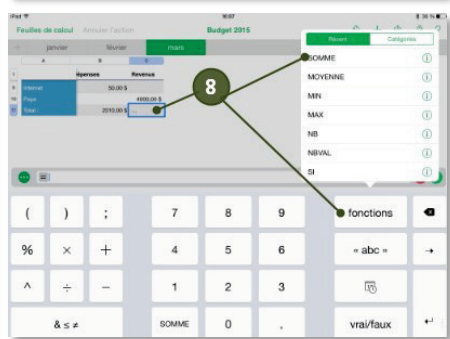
iPad
Feuilles de calcul  Annuler l'action
Budget 2015
janvier  février  mars
A  B  C
Dépenses  Revenus
Internet  50,00 $
Paye  4000,00 $
Total  2010,00 $
Récent  Catégories
SOMME
MOYENNE
MIN
MAX
NB
NBVAL
SI
8
=
(  )  ;  7  8  9  fonctions
%  ×  +  4  5  6  « abc »  →
^  ÷  −  1  2  3
& ≤ ≠  SOMME  0  ,  vrai/faux